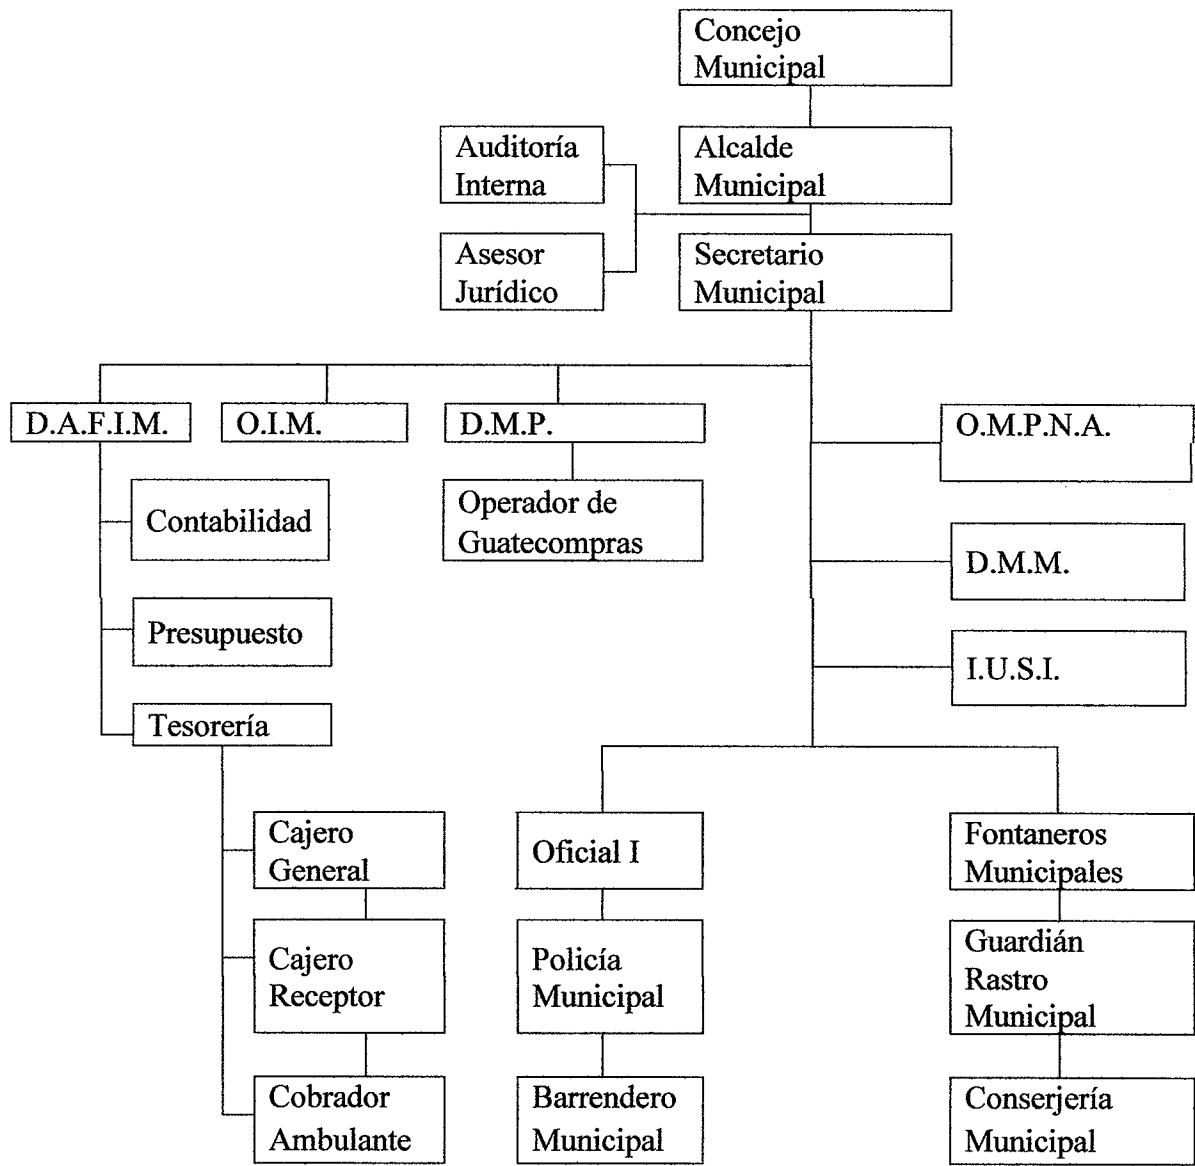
Concejo Municipal

Auditoría Interna

Alcalde Municipal

Asesor Jurídico

Secretario Municipal

D.A.F.I.M.

O.I.M.

D.M.P.

O.M.P.N.A.

Contabilidad

Operador de Guatecompras

D.M.M.

Presupuesto

I.U.S.I.

Tesorería

Cajero General

Oficial I

Fontaneros Municipales

Cajero Receptor

Policía Municipal

Guardián Rastro Municipal

Cobrador Ambulante

Barrendero Municipal

Conserjería Municipal